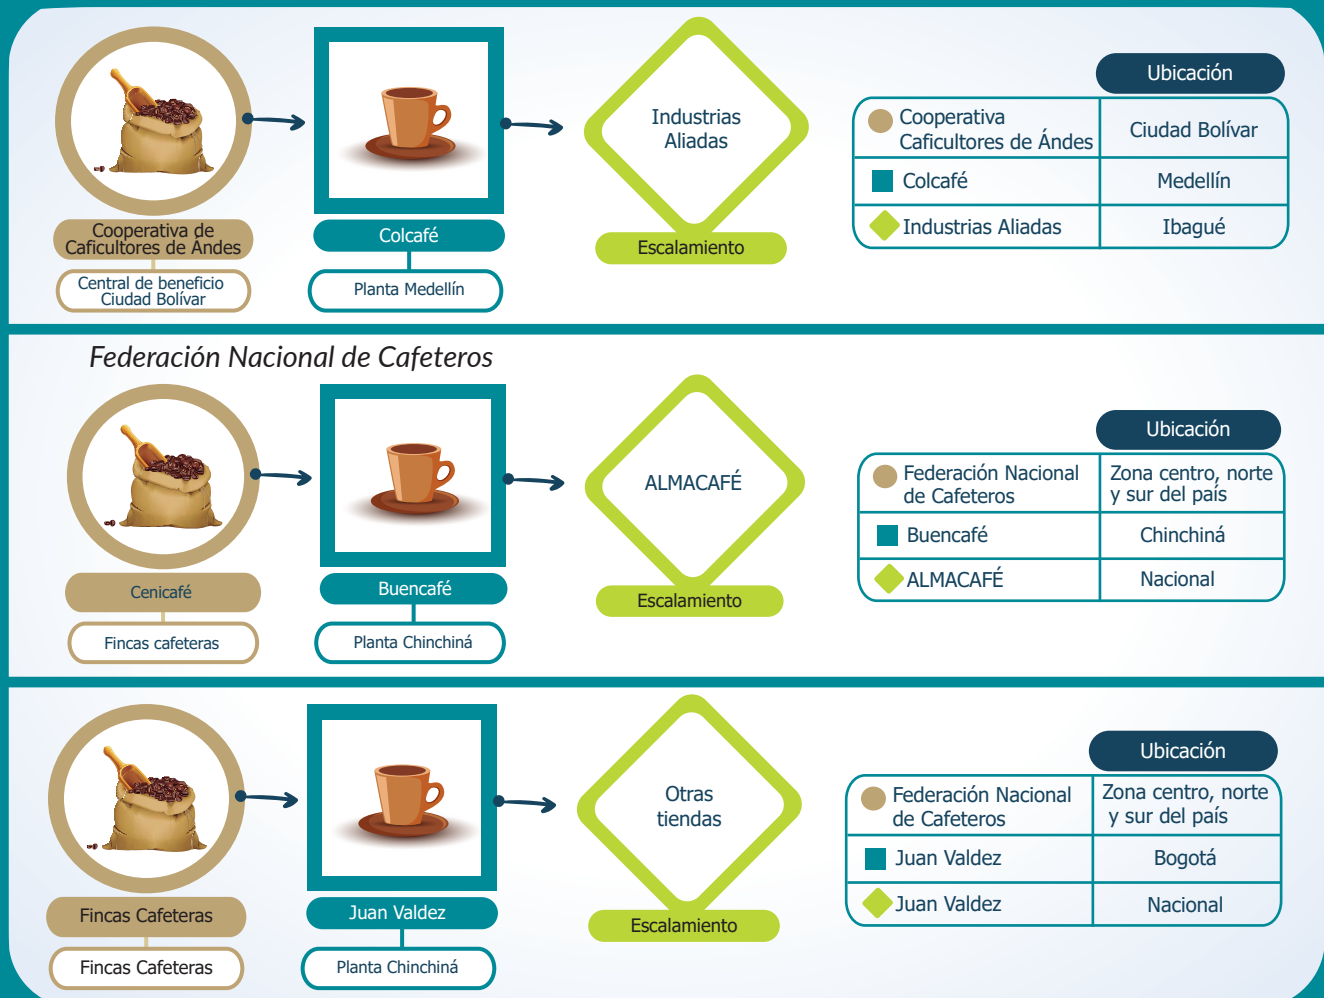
Cooperativa de Caficultores de Andes

Central de beneficio Ciudad Bolívar

Colcafé

Planta Medellín

Industrias Aliadas

Escalamiento

| | Ubicación |
|---|---|
| Cooperativa Caficultores de Ándes | Ciudad Bolívar |
| Colcafé | Medellín |
| Industrias Aliadas | Ibagué |

Federación Nacional de Cafeteros

Cenicafé

Fincas cafeteras

Buencafé

Planta Chinchiná

ALMACAFÉ

Escalamiento

| | Ubicación |
|---|---|
| Federación Nacional de Cafeteros | Zona centro, norte y sur del país |
| Buencafé | Chinchiná |
| ALMACAFÉ | Nacional |

Fincas Cafeteras

Fincas Cafeteras

Juan Valdez

Planta Chinchiná

Otras tiendas

Escalamiento

| | Ubicación |
|---|---|
| Federación Nacional de Cafeteros | Zona centro, norte y sur del país |
| Juan Valdez | Bogotá |
| Juan Valdez | Nacional |